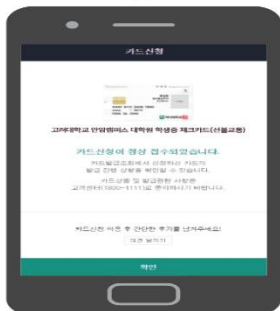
카드신청

고려대학교 안암캠퍼스 대학원 학생증 체크카드(신불교통)

카드신청이 정상 접수되었습니다.

카드발급조회에서 신청하신 카드의 발급 진행 상황을 확인할 수 있습니다.

카드수령 및 발급관련 사항은 고객센터(1800-1111)로 문의하시기 바랍니다.

카드신청 이후 ♥ 간단한 후기를 남겨주세요!

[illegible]

확인